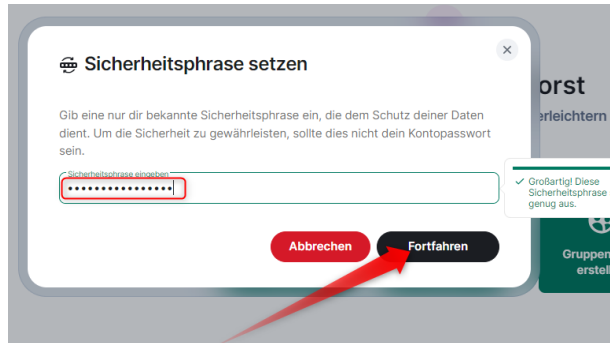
Sicherheitsphrase setzen

Gib eine nur dir bekannte Sicherheitsphrase ein, die dem Schutz deiner Daten dient. Um die Sicherheit zu gewährleisten, sollte dies nicht dein Kontopasswort sein.

Sicherheitsphrase eingeben
•••••••••••••••

Großartig! Diese Sicherheitsphrase genug aus.

Abbrechen

Fortfahren

orst
erleichtern

Gruppen
erstel